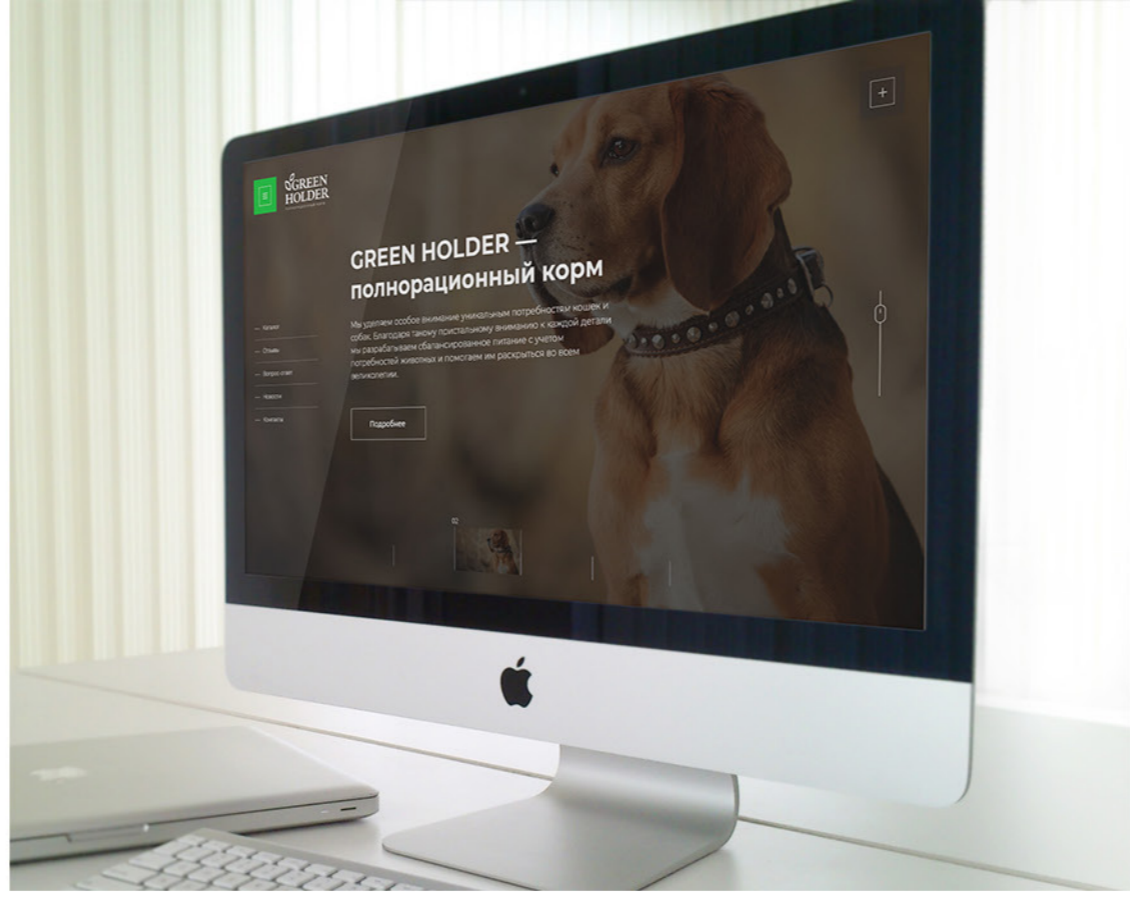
GREEN HOLDER

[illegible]

+

— Каталог
— Отзывы
— Вопрос-ответ
— Новости
— Контакты

GREEN HOLDER — полнорационный корм

Мы уделяем особое внимание уникальным потребностям кошек и собак. Благодаря такому пристальному вниманию к каждой детали мы разрабатываем сбалансированное питание с учетом потребностей животных и помогаем им раскрыться во всем великолепии.

Подробнее

02